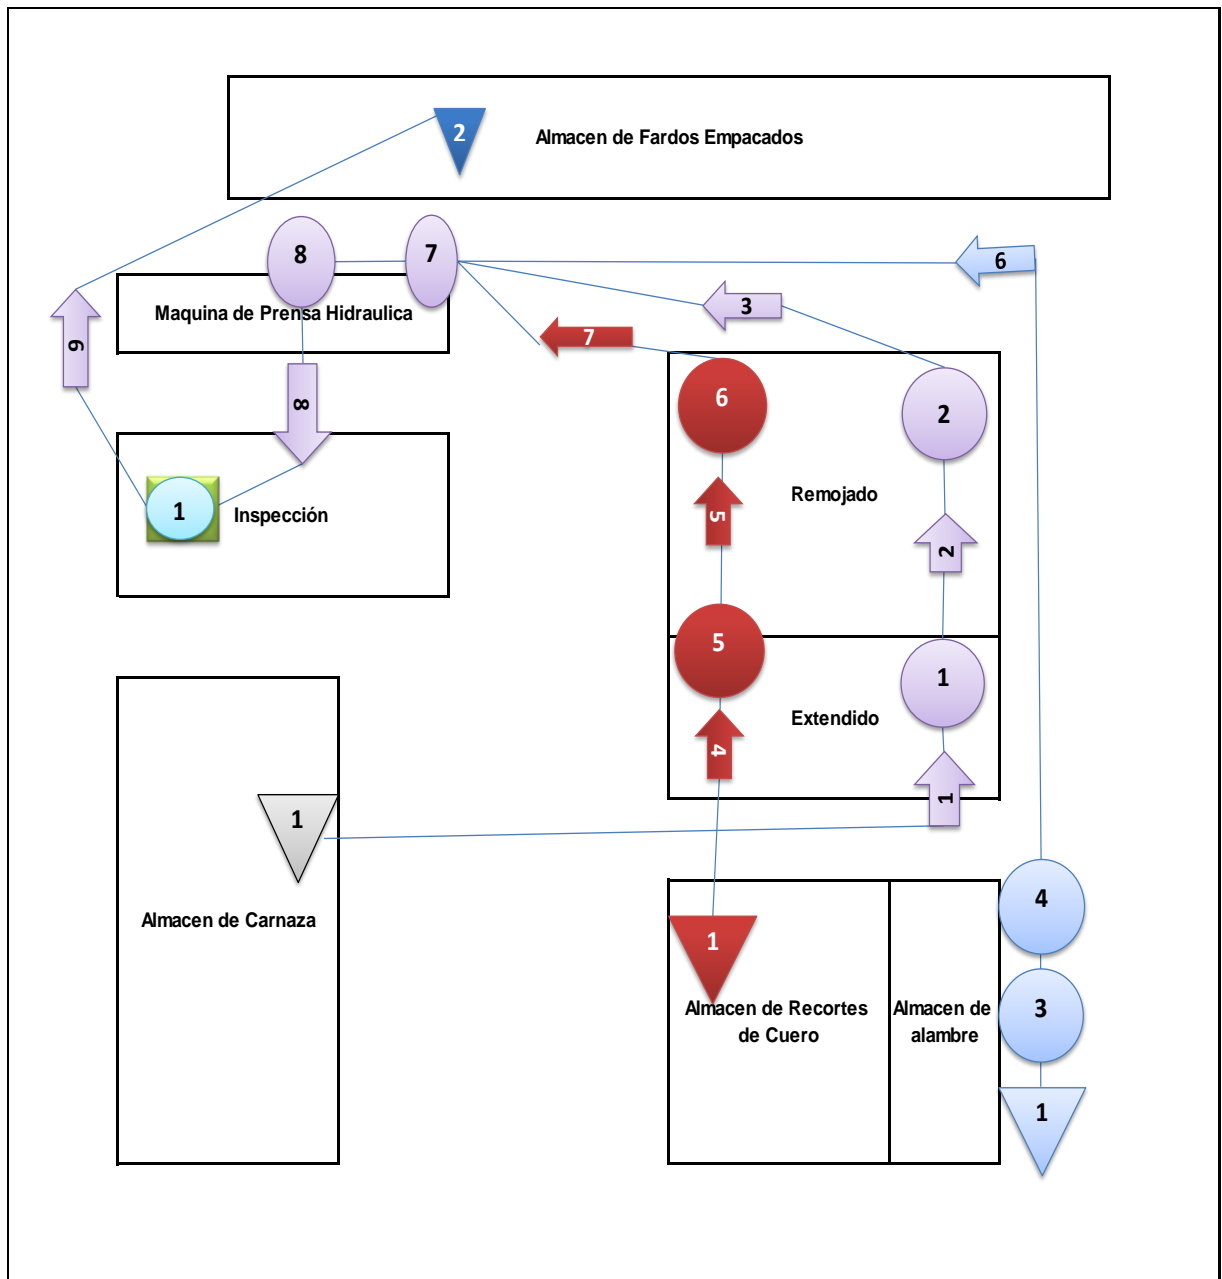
2

Almacen de Fardos Empacados

8

7

6

Maquina de Prensa Hidraulica

3

9

7

8

6

2

Remojado

1

Inspección

5

2

5

1

Extendido

4

1

1

Almacen de Carnaza

4

1

Almacen de Recortes de Cuero

Almacen de alambre

3

1